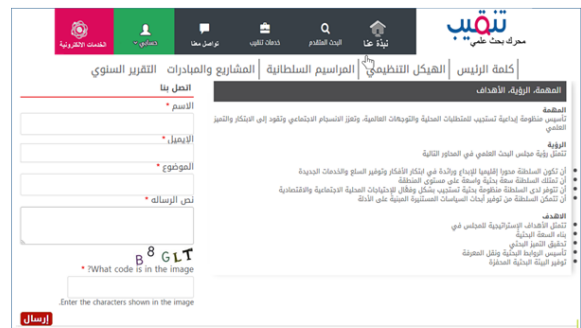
تنقيب
محرك بحث علمي

نبذة عنا
البحث المتقدم
خدمات تنقيب
تواصل معنا
حسابي
الخدمات الالكترونية

كلمة الرئيس | الهيكل التنظيمي | المراسيم السلطانية | المشاريع والمبادرات | التقرير السنوي

المهمة، الرؤية، الأهداف

المهمة
تأسيس منظومة إبداعية تستجيب للمتطلبات المحلية والتوجهات العالمية، وتعزز الانسجام الاجتماعي وتقود إلى الابتكار والتميز العلمي

الرؤية
تتمثل رؤية مجلس البحث العلمي في المحاور التالية

أن تكون السلطنة محورا إقليميا للإبداع ورائدة في ابتكار الأفكار وتوفير السلع والخدمات الجديدة
أن تمتلك السلطنة سمعة بحثية واسعة على مستوى المنطقة
أن تتوفر لدى السلطنة منظومة بحثية تستجيب بشكل وفعّال للاحتياجات المحلية الاجتماعية والاقتصادية
أن تتمكن السلطنة من توفير أبحاث السياسات المستنيرة المبنية على الأدلة

الأهداف
تتمثل الأهداف الاستراتيجية للمجلس في
بناء السعة البحثية
تحقيق التميز البحثي
تأسيس الروابط البحثية ونقل المعرفة
توفير البيئة البحثية المحفزة

اتصل بنا
الاسم *
الايميل *
الموضوع *
نص الرساله *
B8GLT
What code is in the image? *
Enter the characters shown in the image.
إرسال